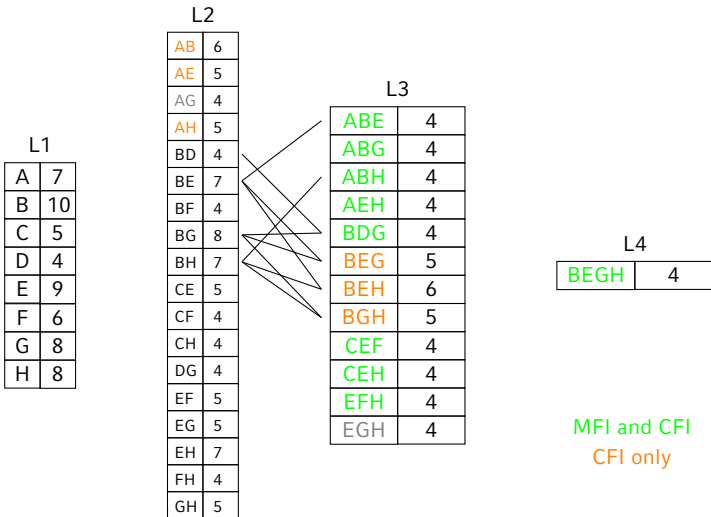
L1

| A | 7 |
|---|---|
| B | 10 |
| C | 5 |
| D | 4 |
| E | 9 |
| F | 6 |
| G | 8 |
| H | 8 |

L2

| AB | 6 |
|---|---|
| AE | 5 |
| AG | 4 |
| AH | 5 |
| BD | 4 |
| BE | 7 |
| BF | 4 |
| BG | 8 |
| BH | 7 |
| CE | 5 |
| CF | 4 |
| CH | 4 |
| DG | 4 |
| EF | 5 |
| EG | 5 |
| EH | 7 |
| FH | 4 |
| GH | 5 |

L3

| ABE | 4 |
|---|---|
| ABG | 4 |
| ABH | 4 |
| AEH | 4 |
| BDG | 4 |
| BEG | 5 |
| BEH | 6 |
| BGH | 5 |
| CEF | 4 |
| CEH | 4 |
| EFH | 4 |
| EGH | 4 |

L4

| BEGH | 4 |
|---|---|

MFI and CFI
CFI only